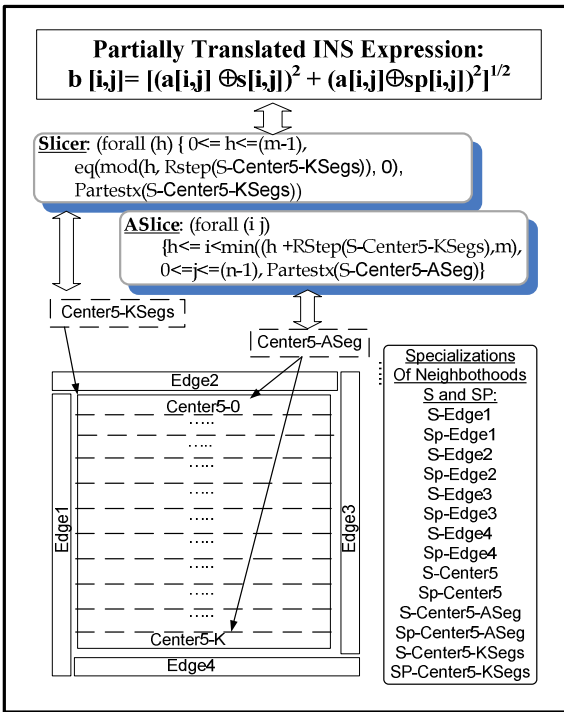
Partially Translated INS Expression:
b [i,j]= [(a[i,j] $\oplus$s[i,j])$^2$ + (a[i,j]$\oplus$sp[i,j])$^2$]$^{1/2}$

Slicer: (forall (h) { 0<= h<=(m-1), eq(mod(h, Rstep(S-Center5-KSegs)), 0), Partestx(S-Center5-KSegs))

ASlice: (forall (i j) {h<= i<min((h +RStep(S-Center5-KSegs),m), 0<=j<=(n-1), Partestx(S-Center5-ASeg)}

Center5-KSegs

Center5-ASeg

Edge2

Center5-0

Edge1

Edge3

Center5-K

Edge4

Specializations Of Neighbothoods S and SP:
S-Edge1
Sp-Edge1
S-Edge2
Sp-Edge2
S-Edge3
Sp-Edge3
S-Edge4
Sp-Edge4
S-Center5
Sp-Center5
S-Center5-ASeg
Sp-Center5-ASeg
S-Center5-KSegs
SP-Center5-KSegs